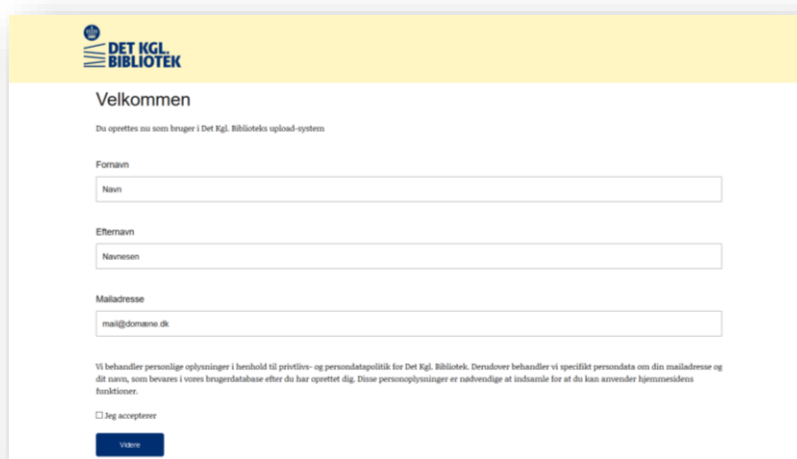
DET KGL. BIBLIOTEK

Velkommen

Du oprettes nu som bruger i Det Kgl. Biblioteks upload-system

Fornavn

Navn

Efternavn

Navnesen

Mailadresse

mail@domæne.dk

Vi behandler personlige oplysninger i henhold til privtlivs- og persondatapolitik for Det Kgl. Bibliotek. Derudover behandler vi specifikt persondata om din mailadresse og dit navn, som bevares i vores brugerdatabase efter du har oprettet dig. Disse personoplysninger er nødvendige at indsamle for at du kan anvender hjemmesidens funktioner.

☐ Jeg accepterer

Videre